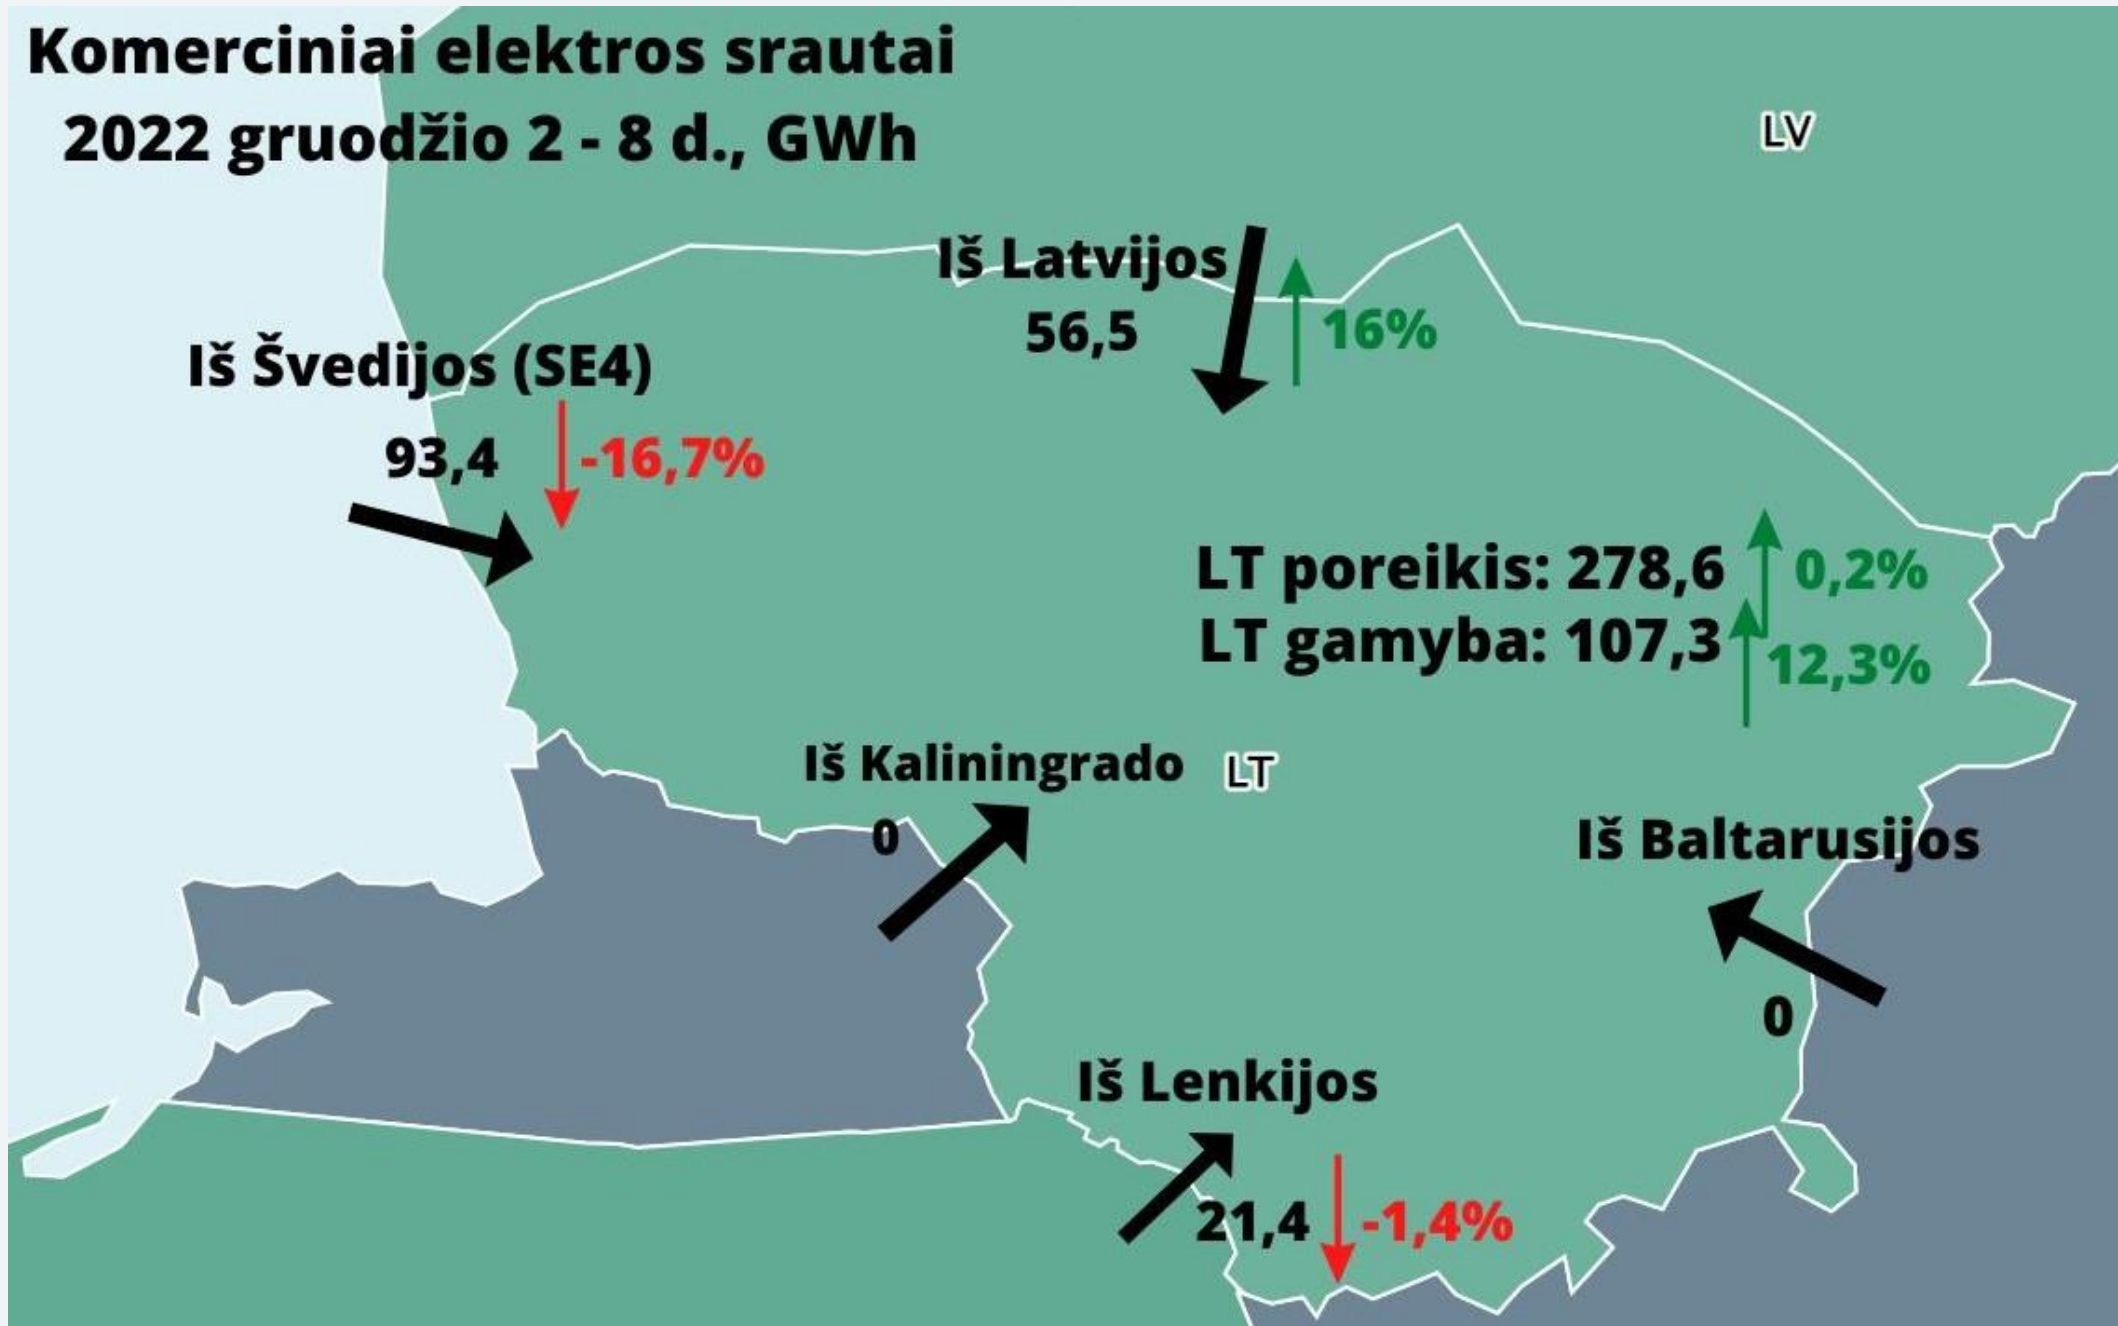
Komerciniai elektros srautai
2022 gruodžio 2 - 8 d., GWh

LV

Iš Latvijos
56,5

16%

Iš Švedijos (SE4)
93,4

-16,7%

LT poreikis: 278,6
0,2%
LT gamyba: 107,3
12,3%

Iš Kaliningrado
0

LT

Iš Baltarusijos
0

Iš Lenkijos
21,4
-1,4%